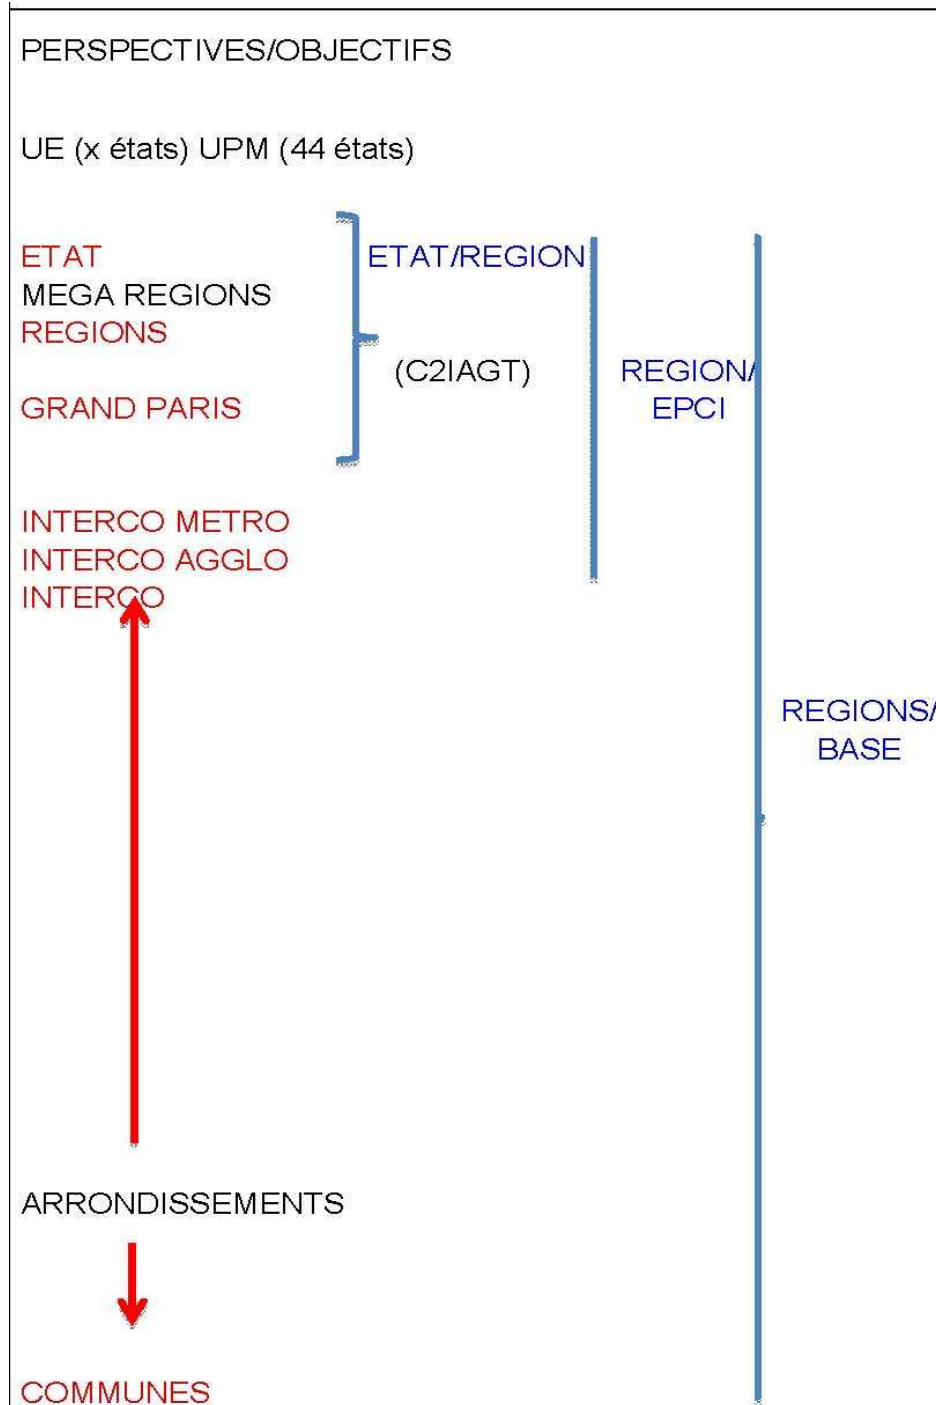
PERSPECTIVES/OBJECTIFS

UE (x états) UPM (44 états)

ETAT
MEGA REGIONS
REGIONS

GRAND PARIS

ETAT/REGION

(C2IAGT)

REGION/
EPCI

INTERCO METRO
INTERCO AGGLO
INTERCO

REGIONS/
BASE

ARRONDISSEMENTS

COMMUNES